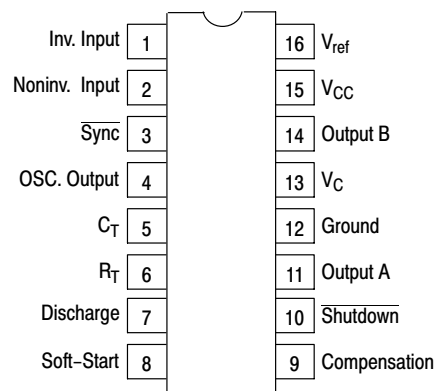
Inv. Input 1
Noninv. Input 2
$\overline{\text{Sync}}$ 3
OSC. Output 4
$C_T$ 5
$R_T$ 6
Discharge 7
Soft−Start 8

16 $V_{ref}$
15 $V_{CC}$
14 Output B
13 $V_C$
12 Ground
11 Output A
10 $\overline{\text{Shutdown}}$
9 Compensation